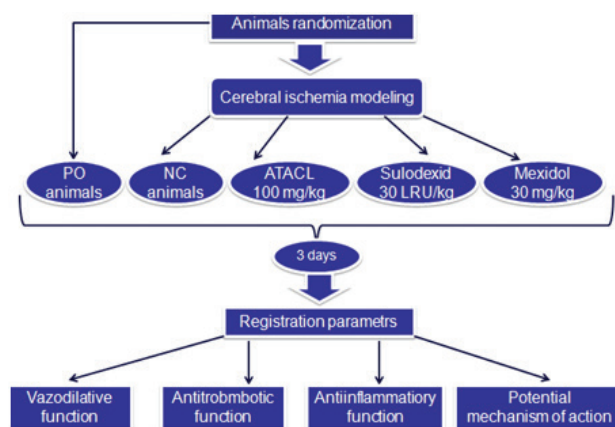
Animals randomization

Cerebral ischemia modeling

PO animals

NC animals

ATACL 100 mg/kg

Sulodexid 30 LRU/kg

Mexidol 30 mg/kg

3 days

Registration parametrs

Vazodilative function

Antitrombmbotic function

Antiinflammatory function

Potential mechanism of action